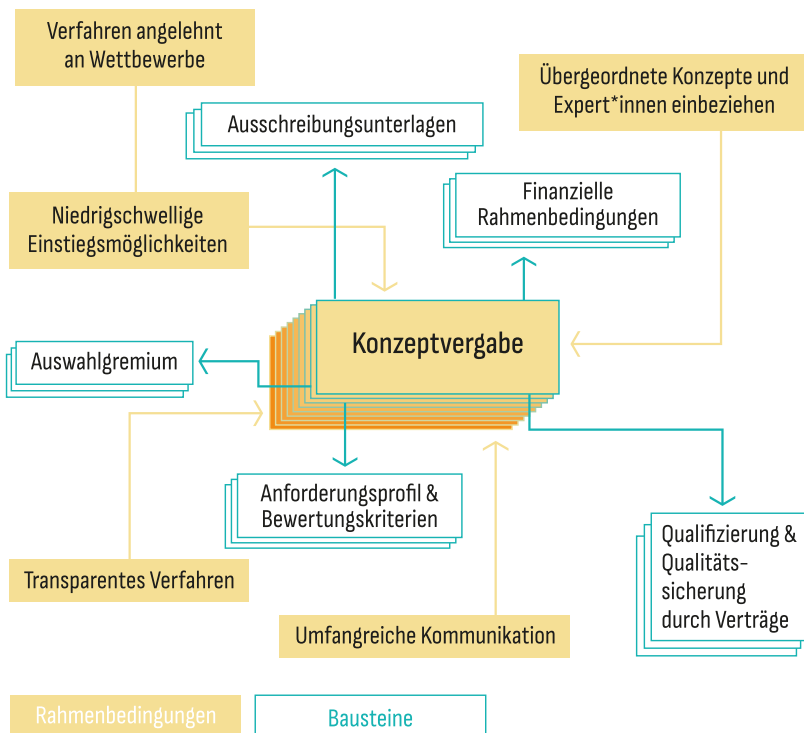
Verfahren angelehnt an Wettbewerbe

Übergeordnete Konzepte und Expert*innen einbeziehen

Ausschreibungsunterlagen

Finanzielle Rahmenbedingungen

Niedrigschwellige Einstiegsmöglichkeiten

Konzeptvergabe

Auswahlgremium

Anforderungsprofil & Bewertungskriterien

Qualifizierung & Qualitätssicherung durch Verträge

Transparentes Verfahren

Umfangreiche Kommunikation

Rahmenbedingungen

Bausteine